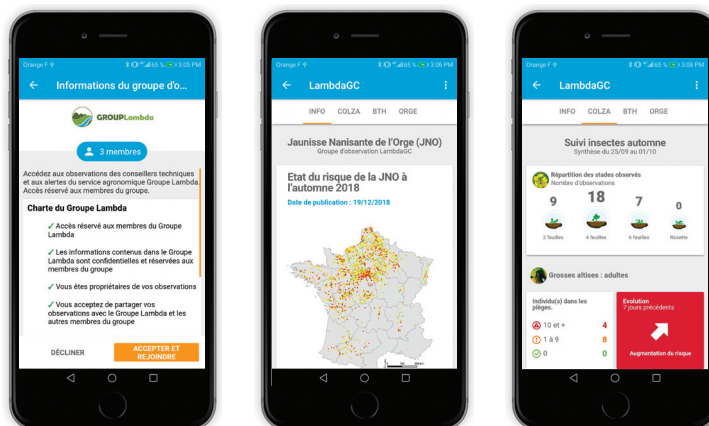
Orange F 65 % 3:05 PM

Informations du groupe d'o...

GROUPLambda

3 membres

Accédez aux observations des conseillers techniques et aux alertes du service agronomique Groupe Lambda. Accès réservé aux membres du groupe.

Charte du Groupe Lambda

✓ Accès réservé aux membres du Groupe Lambda

✓ Les informations contenus dans le Groupe Lambda sont confidentielles et réservées aux membres du groupe

✓ Vous êtes propriétaires de vos observations

✓ Vous acceptez de partager vos observations avec le Groupe Lambda et les autres membres du groupe

DÉCLINER

ACCEPTER ET REJOINDRE

Orange F 65 % 3:06 PM

LambdaGC

INFO COLZA BTH ORGE

Jaunisse Nanisante de l'Orge (JNO)
Groupe d'observation LambdaGC

Etat du risque de la JNO à l'automne 2018

Date de publication : 19/12/2018

Orange F 65 % 3:08 PM

LambdaGC

INFO COLZA BTH ORGE

Suivi insectes automne
Synthèse du 25/09 au 01/10

Répartition des stades observés
Nombre d'observations

| 9 | 18 | 7 | 0 |
|---|---|---|---|
| 2 feuilles | 4 feuilles | 6 feuilles | Rosette |

Grosses altises : adultes

Individu(s) dans les pièges.

| 10 et + | 4 |
|---|---|
| 1 à 9 | 8 |
| 0 | 0 |

Evolution
7 jours précédents

Augmentation du risque